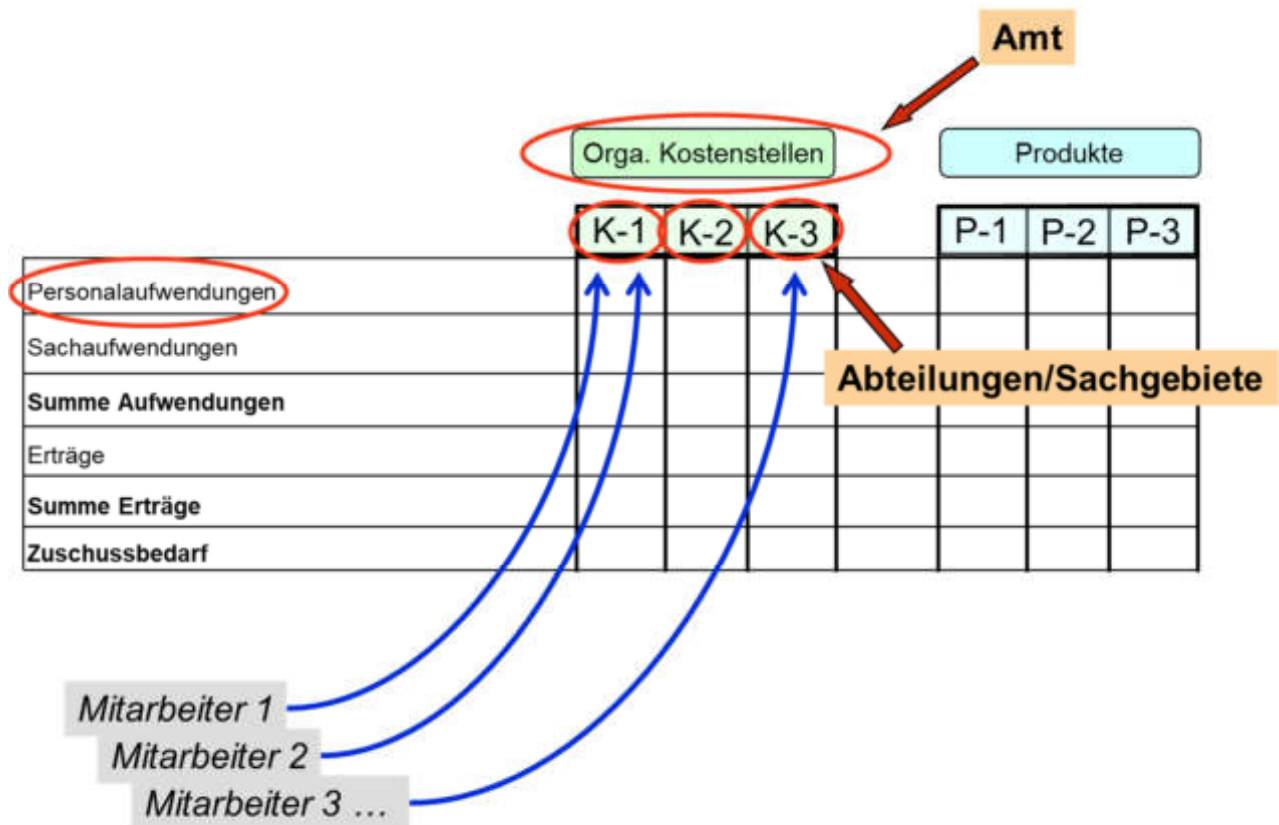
Amt

Orga. Kostenstellen

Produkte

| | K-1 | K-2 | K-3 | | P-1 | P-2 | P-3 |
|---|---|---|---|---|---|---|---|
| Personalaufwendungen | | | | | | | |
| Sachaufwendungen | | | | | | | |
| **Summe Aufwendungen** | | | | | | | |
| Erträge | | | | | | | |
| **Summe Erträge** | | | | | | | |
| **Zuschussbedarf** | | | | | | | |

Abteilungen/Sachgebiete

Mitarbeiter 1
Mitarbeiter 2
Mitarbeiter 3 …